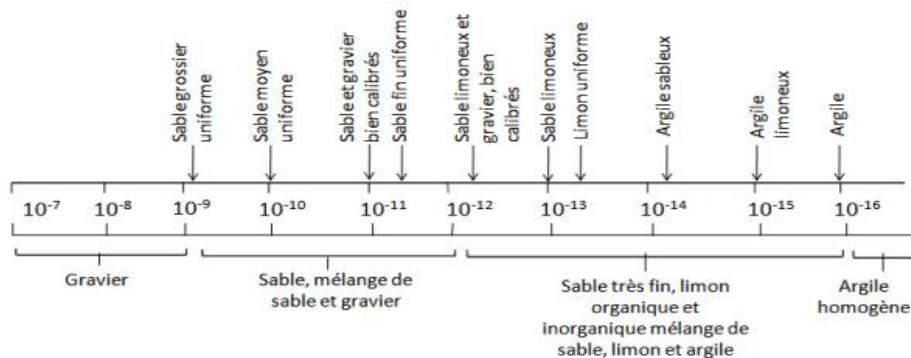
Sablegrossier uniforme

Sable moyen uniforme

Sable et gravier bien calibrés

Sable fin uniforme

Sable limoneux et gravier, bien calibrés

Sable limoneux

Limon uniforme

Argile sableux

Argile limoneux

Argile

$10^{-7}$ $10^{-8}$ $10^{-9}$ $10^{-10}$ $10^{-11}$ $10^{-12}$ $10^{-13}$ $10^{-14}$ $10^{-15}$ $10^{-16}$

Gravier

Sable, mélange de sable et gravier

Sable très fin, limon organique et inorganique mélange de sable, limon et argile

Argile homogène